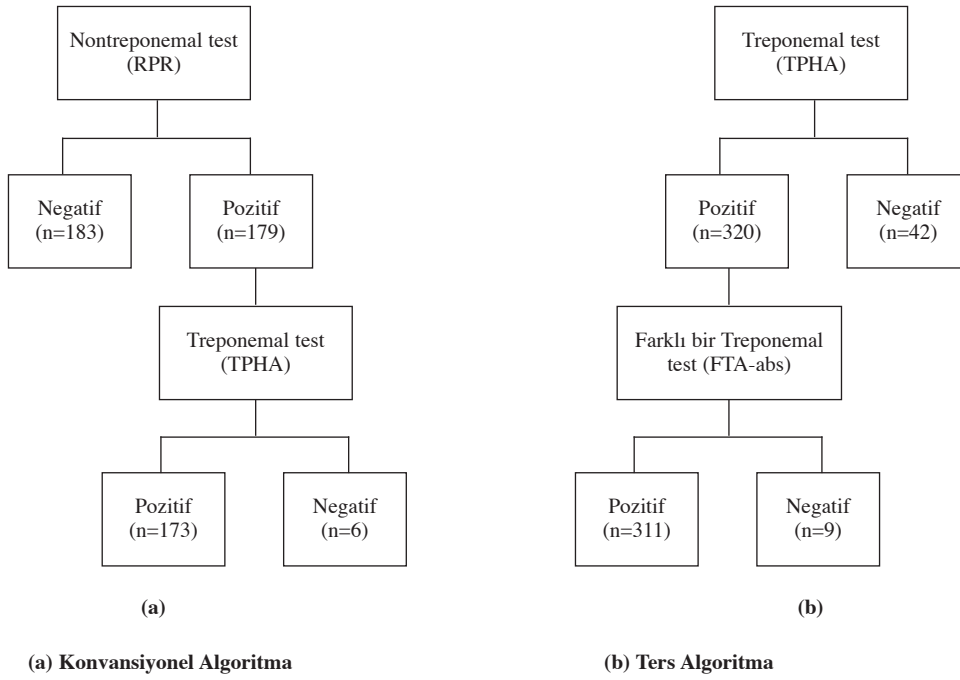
Nontreponemal test (RPR)

Negatif (n=183)

Pozitif (n=179)

Treponemal test (TPHA)

Pozitif (n=173)

Negatif (n=6)

(a)

Treponemal test (TPHA)

Pozitif (n=320)

Negatif (n=42)

Farklı bir Treponemal test (FTA-abs)

Pozitif (n=311)

Negatif (n=9)

(b)

(a) Konvansiyonel Algoritma

(b) Ters Algoritma